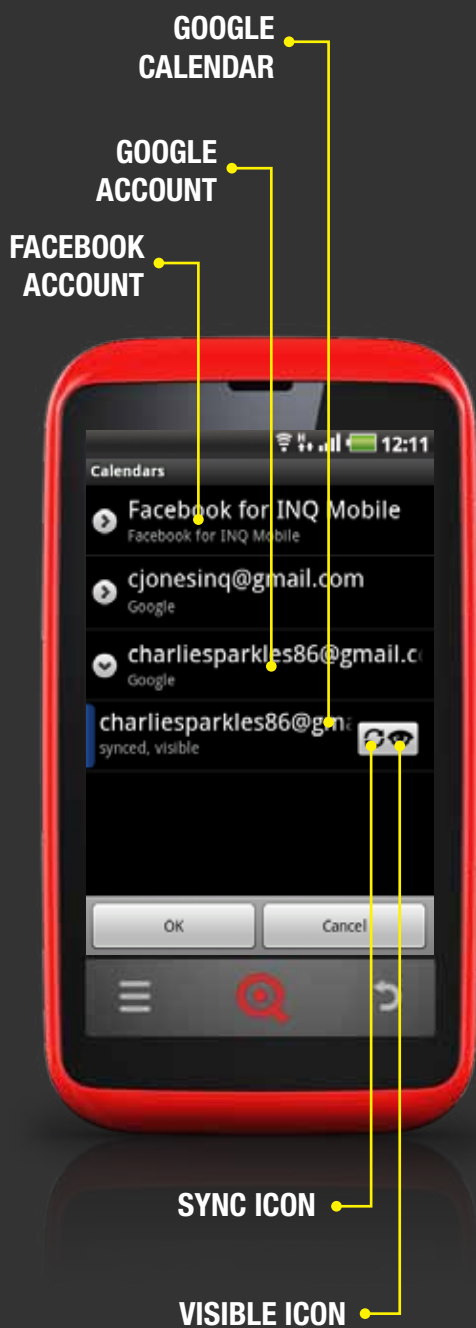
GOOGLE CALENDAR

GOOGLE ACCOUNT

FACEBOOK ACCOUNT

12:11

Calendars

Facebook for INQ Mobile
Facebook for INQ Mobile

cjonesinq@gmail.com
Google

charliesparkles86@gmail.c
Google

charliesparkles86@gm
synced, visible

OK

Cancel

SYNC ICON

VISIBLE ICON